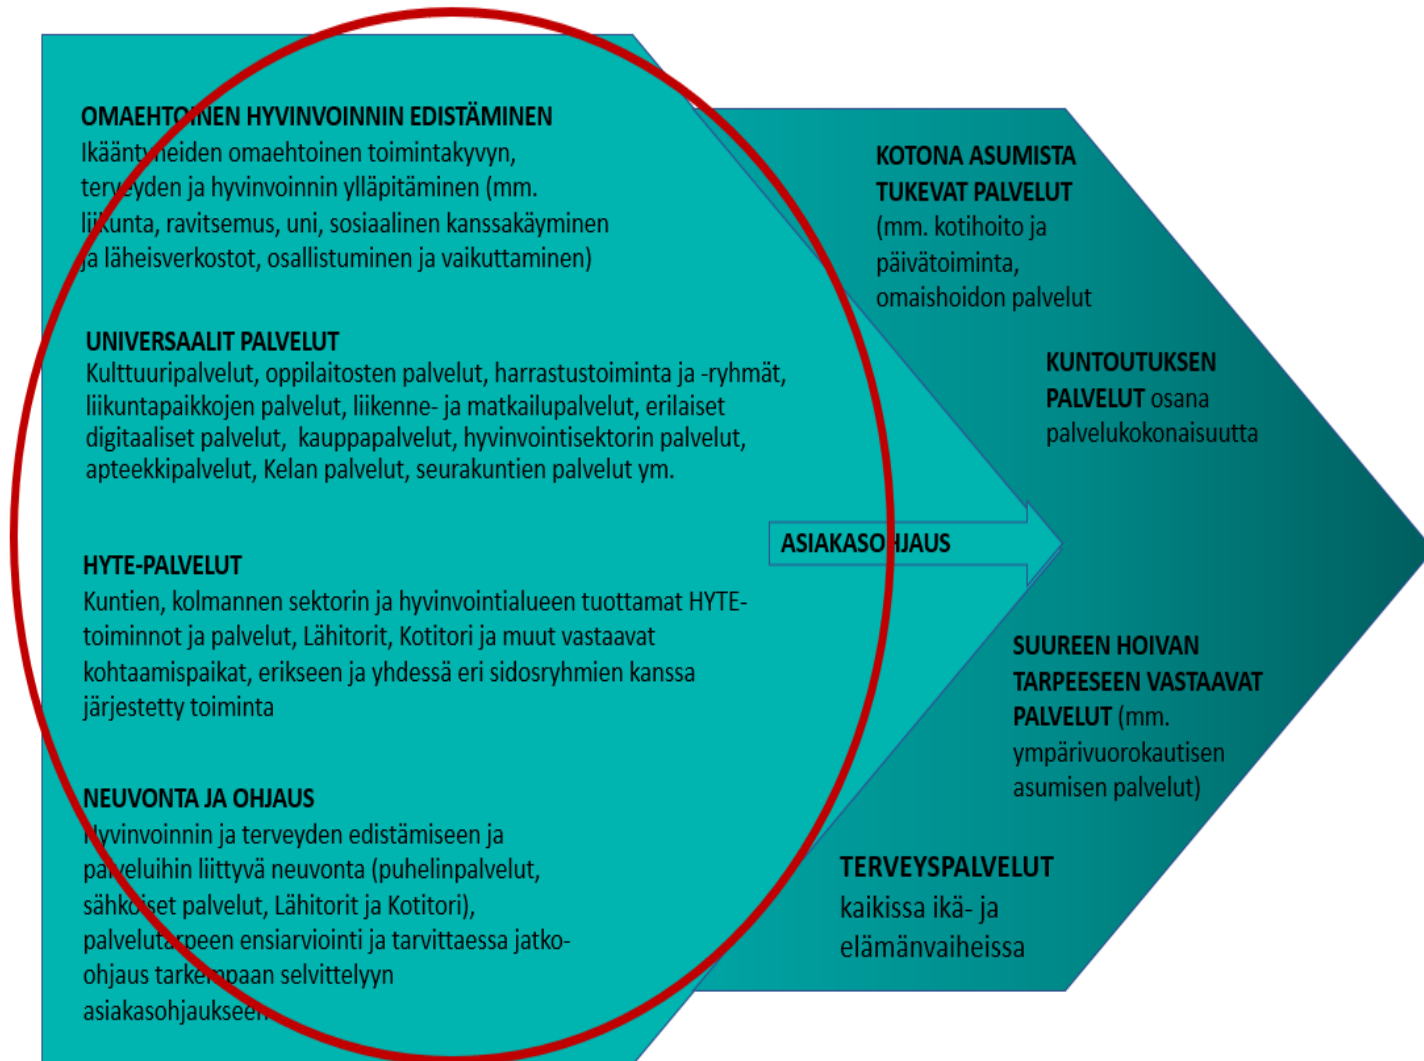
OMAEHTOINEN HYVINVOINNIN EDISTÄMINEN
Ikääntyneiden omaehtoinen toimintakyvyn, terveyden ja hyvinvoinnin ylläpitäminen (mm. liikunta, ravitsemus, uni, sosiaalinen kanssakäyminen ja läheisverkostot, osallistuminen ja vaikuttaminen)

UNIVERSAALIT PALVELUT
Kulttuuripalvelut, oppilaitosten palvelut, harrastustoiminta ja -ryhmät, liikuntapaikkojen palvelut, liikenne- ja matkailupalvelut, erilaiset digitaaliset palvelut, kauppapalvelut, hyvinvointisektorin palvelut, apteekkipalvelut, Kelan palvelut, seurakuntien palvelut ym.

HYTE-PALVELUT
Kuntien, kolmannen sektorin ja hyvinvointialueen tuottamat HYTE-toiminnot ja palvelut, Lähitorit, Kotitori ja muut vastaavat kohtaamispaikat, erikseen ja yhdessä eri sidosryhmien kanssa järjestetty toiminta

NEUVONTA JA OHJAUS
Hyvinvoinnin ja terveyden edistämiseen ja palveluihin liittyvä neuvonta (puhelinpalvelut, sähköiset palvelut, Lähitorit ja Kotitori), palvelutarpeen ensiarviointi ja tarvittaessa jatko-ohjaus tarkempaan selvittelyyn asiakasohjaukseen

ASIAKASOHJAUS

KOTONA ASUMISTA TUKEVAT PALVELUT (mm. kotihoito ja päivätoiminta, omaishoidon palvelut

KUNTOUTUKSEN PALVELUT osana palvelukokonaisuutta

SUUREEN HOIVAN TARPEESEEN VASTAAVAT PALVELUT (mm. ympärivuorokautisen asumisen palvelut)

TERVEYSPALVELUT kaikissa ikä- ja elämänvaiheissa